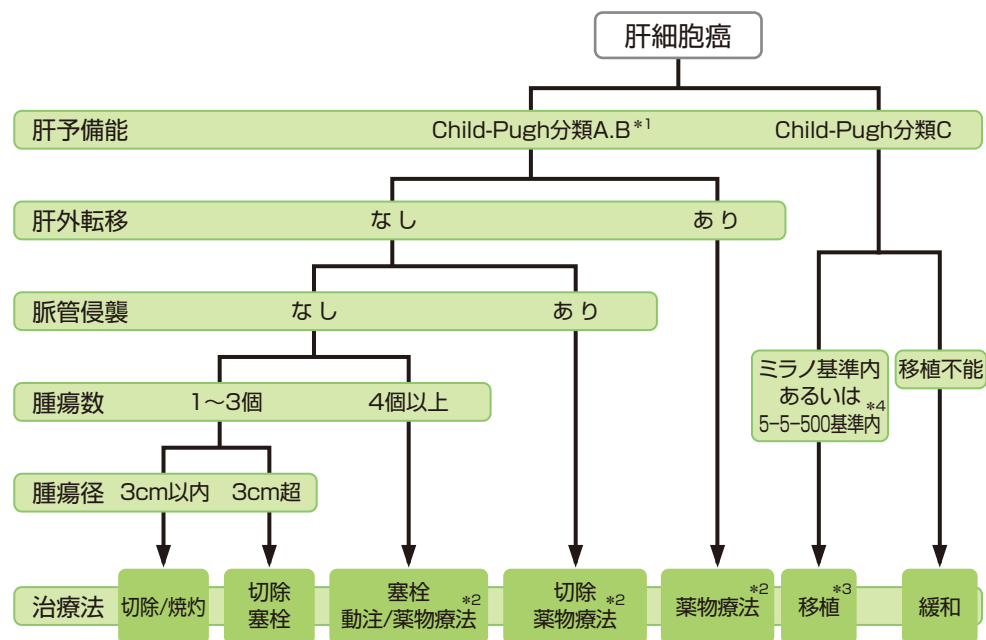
肝細胞癌

肝予備能 Child-Pugh分類A.B $^{*1}$ Child-Pugh分類C

肝外転移 なし あり

脈管侵襲 なし あり

腫瘍数 1～3個 4個以上

腫瘍径 3cm以内 3cm超

ミラノ基準内 あるいは 5-5-500基準内 $^{*4}$

移植不能

治療法 切除/焼灼 切除 塞栓 塞栓 動注/薬物療法 $^{*2}$ 切除 薬物療法 $^{*2}$ 薬物療法 $^{*2}$ 移植 $^{*3}$ 緩和